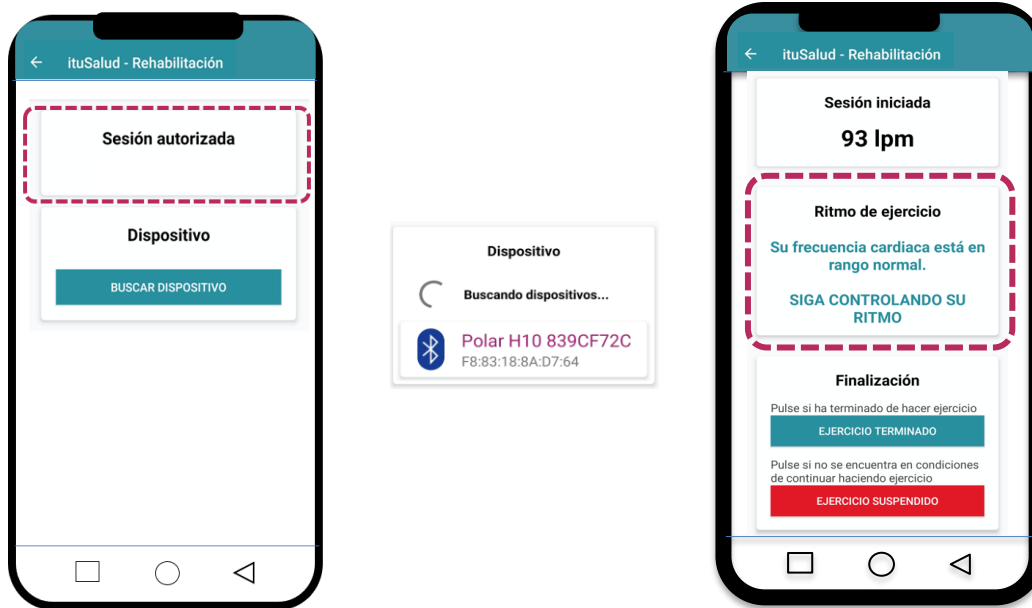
← ituSalud - Rehabilitación

Sesión autorizada

Dispositivo

BUSCAR DISPOSITIVO

Dispositivo

Buscando dispositivos...

Polar H10 839CF72C
F8:83:18:8A:D7:64

← ituSalud - Rehabilitación

Sesión iniciada

93 lpm

Ritmo de ejercicio

Su frecuencia cardiaca está en rango normal.

SIGA CONTROLANDO SU RITMO

Finalización

Pulse si ha terminado de hacer ejercicio

EJERCICIO TERMINADO

Pulse si no se encuentra en condiciones de continuar haciendo ejercicio

EJERCICIO SUSPENDIDO